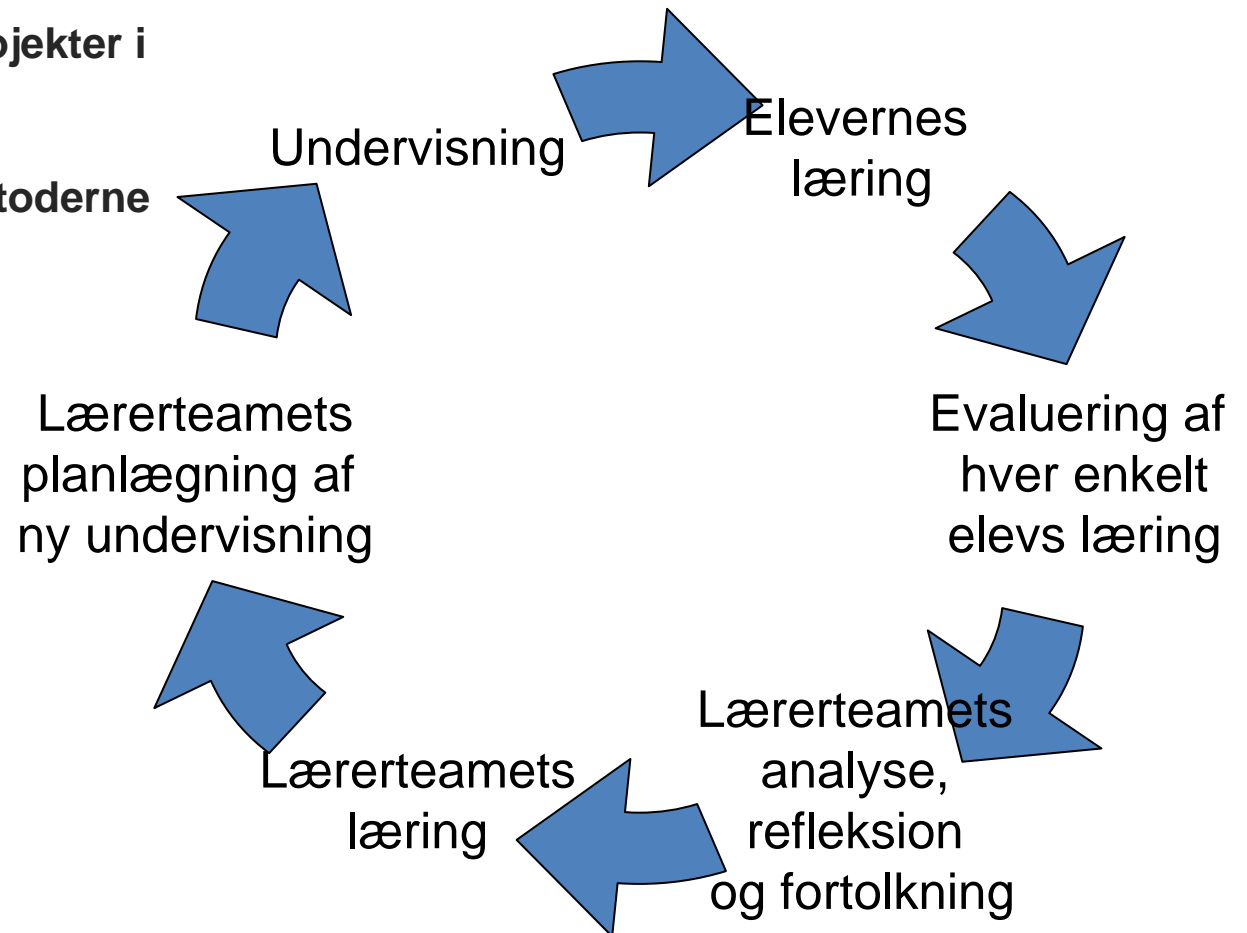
ojekter i

toderne

Undervisning

Elevernes læring

Evaluering af hver enkelt elevs læring

Lærerteamets analyse, refleksion og fortolkning

Lærerteamets læring

Lærerteamets planlægning af ny undervisning